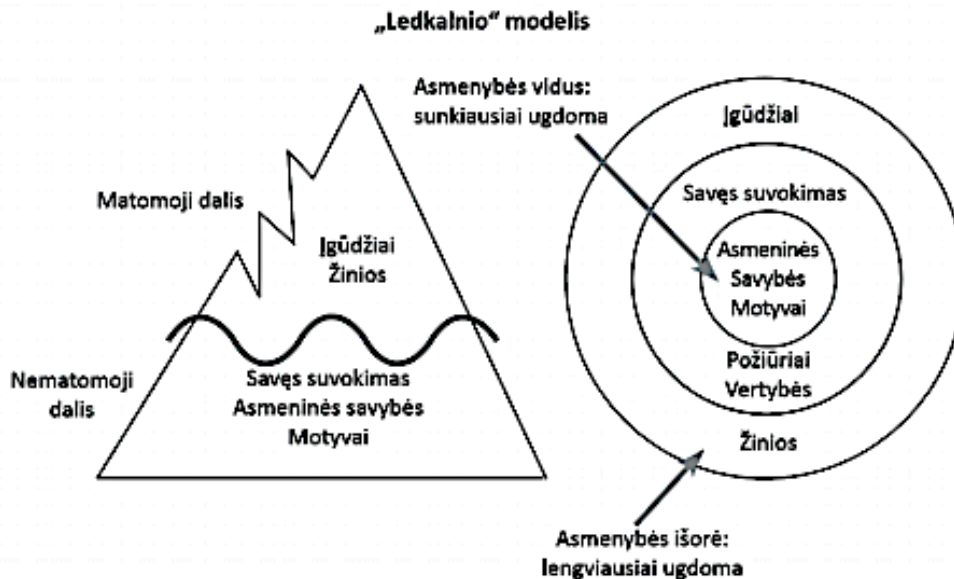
„Ledkalnio“ modelis

Matomoji dalis

Įgūdžiai
Žinios

Nematomoji dalis

Savęs suvokimas
Asmeninės savybės
Motyvai

Asmenybės vidus: sunkiausiai ugdoma

Įgūdžiai

Savęs suvokimas

Asmeninės
Savybės
Motyvai

Požiūriai
Vertybės

Žinios

Asmenybės išorė: lengviausiai ugdoma